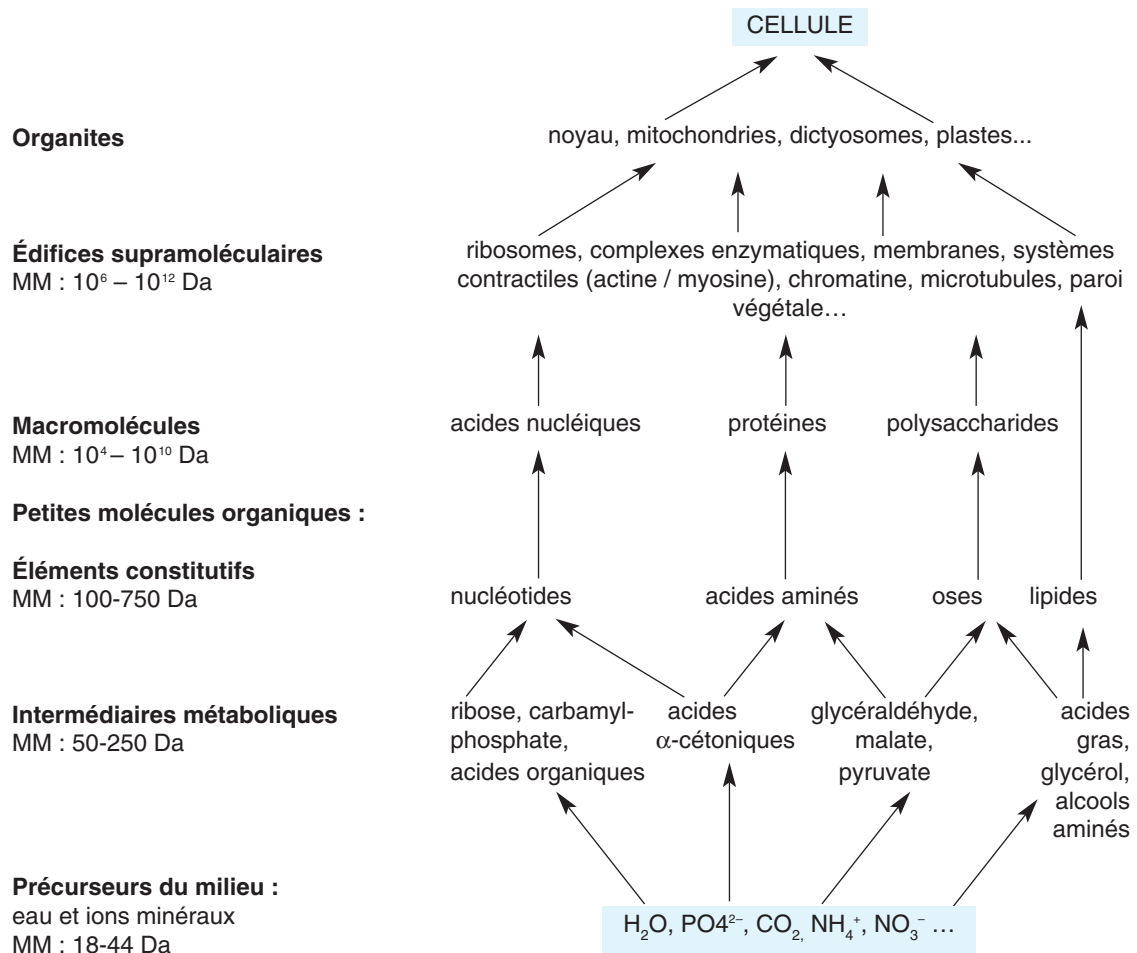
CELLULE

**Organites**
noyau, mitochondries, dictyosomes, plastes...

**Édifices supramoléculaires**
MM : $10^6 - 10^{12}$ Da
ribosomes, complexes enzymatiques, membranes, systèmes contractiles (actine / myosine), chromatine, microtubules, paroi végétale…

**Macromolécules**
MM : $10^4 - 10^{10}$ Da
acides nucléiques
protéines
polysaccharides

**Petites molécules organiques :**

**Éléments constitutifs**
MM : 100-750 Da
nucléotides
acides aminés
oses
lipides

**Intermédiaires métaboliques**
MM : 50-250 Da
ribose, carbamylphosphate, acides organiques
acides $\alpha$-cétoniques
glycéraldéhyde, malate, pyruvate
acides gras, glycérol, alcools aminés

**Précurseurs du milieu :**
eau et ions minéraux
MM : 18-44 Da
$H_2O$, $PO4^{2-}$, $CO_2$, $NH_4^+$, $NO_3^-$ …